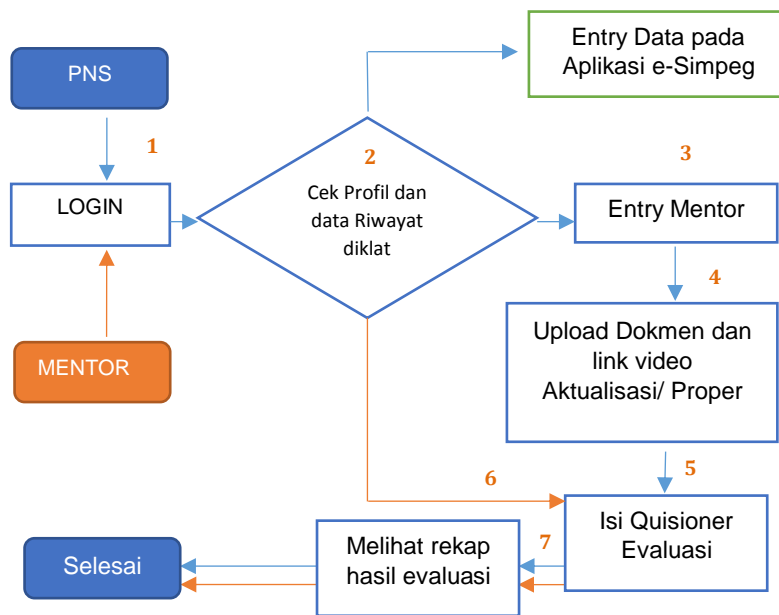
PNS

1

LOGIN

MENTOR

2

Cek Profil dan data Riwayat diklat

Entry Data pada Aplikasi e-Simpeg

3

Entry Mentor

4

Upload Dokmen dan link video Aktualisasi/ Proper

5

6

Isi Quisioner Evaluasi

7

Melihat rekap hasil evaluasi

Selesai